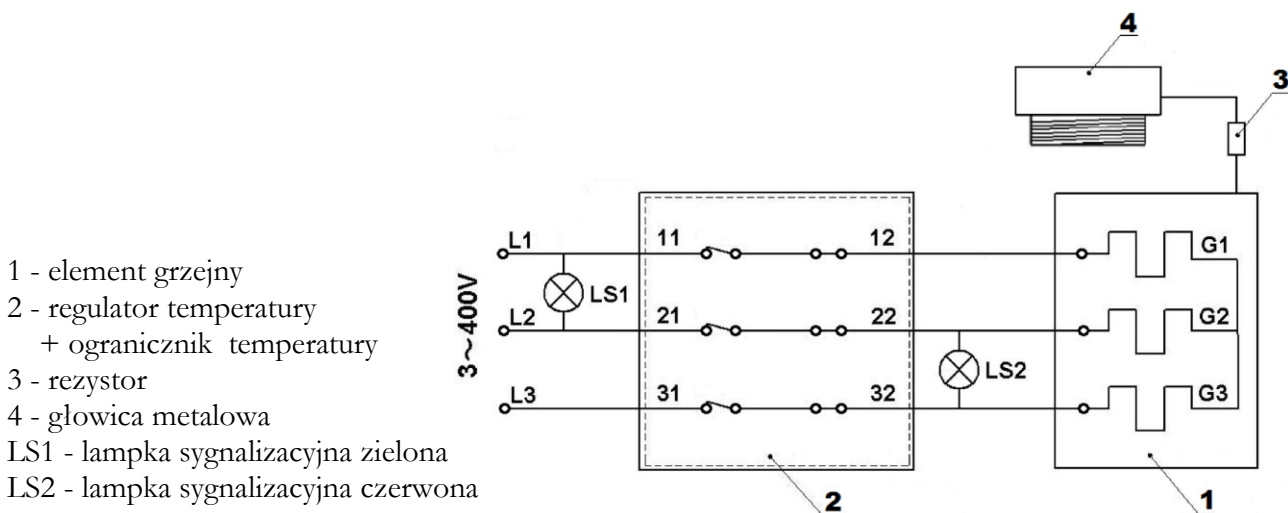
1 - element grzejny
2 - regulator temperatury
+ ogranicznik temperatury
3 - rezystor
4 - głowica metalowa
LS1 - lampka sygnalizacyjna zielona
LS2 - lampka sygnalizacyjna czerwona

3~400V

L1
L2
L3
LS1
11
12
21
22
31
32
LS2
G1
G2
G3
4
3
2
1